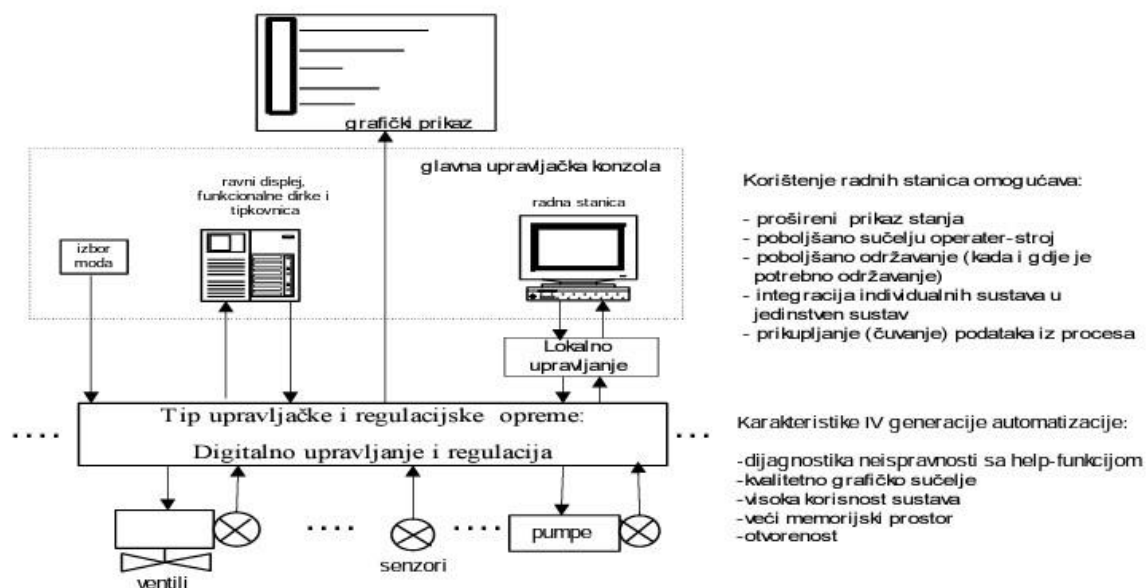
grafički prikaz

glavna upravljačka konzola

ravni displej, funkcionalne dirke i tipkovnica

radna stanica

izbor moda

Lokalno upravljanje

Tip upravljačke i regulacijske opreme:

Digitalno upravljanje i regulacija

. . . .

. . . .

. . . .

. . . .

ventili

senzori

pumpe

Korištenje radnih stanica omogućava:

- prošireni prikaz stanja
- poboljšano sučelju operater-stroj
- poboljšano održavanje (kada i gdje je potrebno održavanje)
- integracija individualnih sustava u jedinstven sustav
- prikupljanje (čuvanje) podataka iz procesa

Karakteristike IV generacije automatizacije:

-dijagnostika neispravnosti sa help-funkcijom
-kvalitetno grafičko sučelje
-visoka korisnost sustava
-veći memorijski prostor
-otvorenost